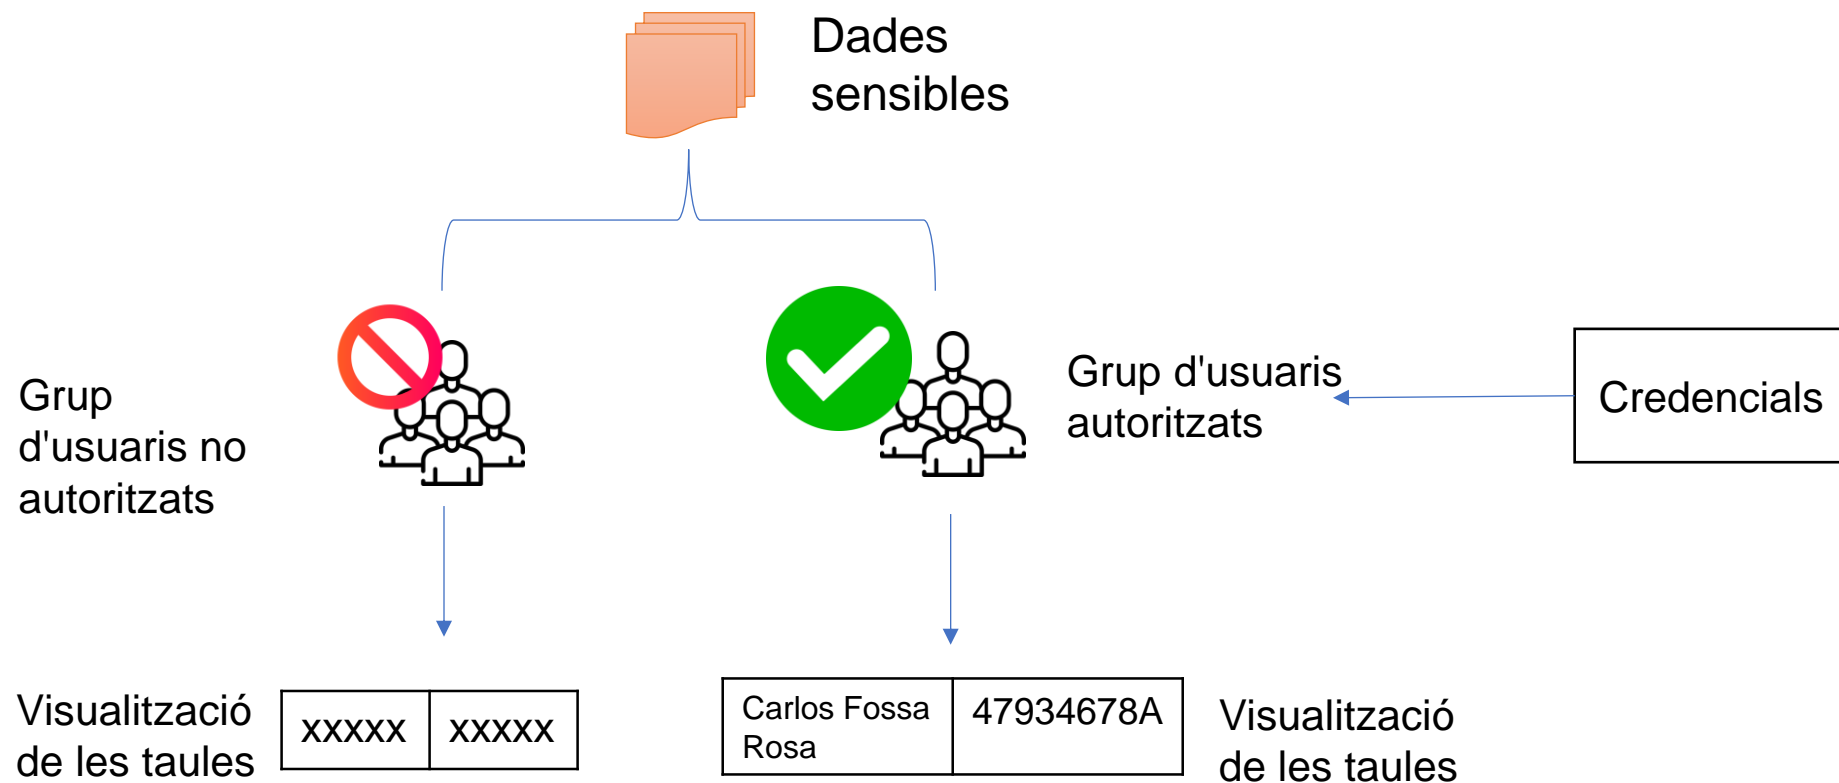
Dades sensibles

Grup d'usuaris no autoritzats

Grup d'usuaris autoritzats

Credencials

Visualització de les taules

| xxxxx | xxxxx |
|---|---|

| Carlos Fossa Rosa | 47934678A |
|---|---|

Visualització de les taules